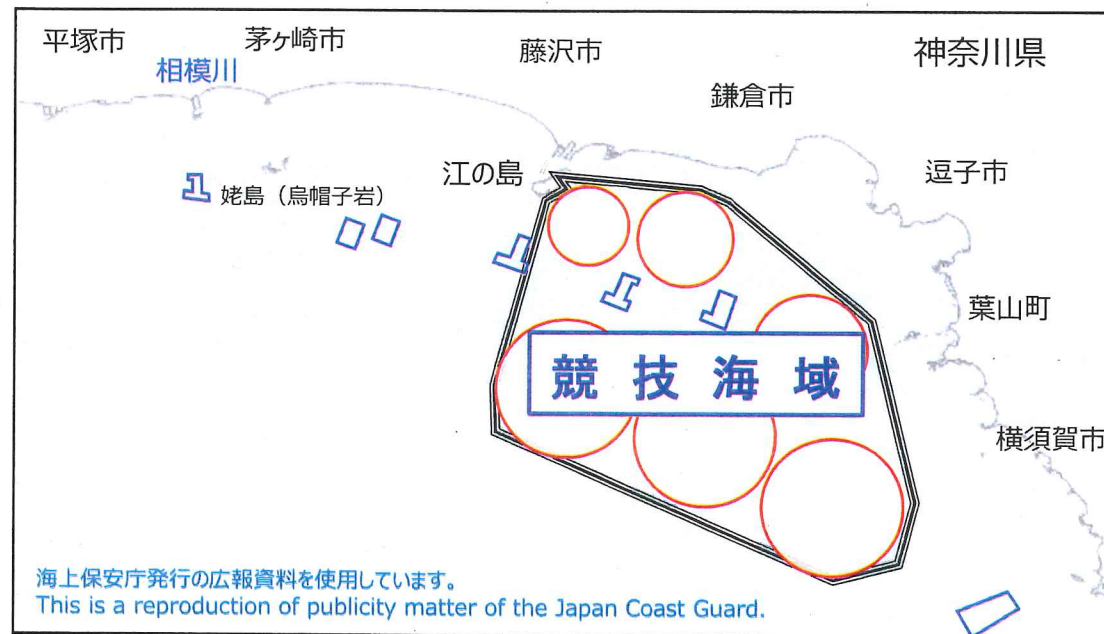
平塚市
相模川
茅ヶ崎市
藤沢市
神奈川県
鎌倉市
江の島
逗子市
姥島（烏帽子岩）
葉山町
競技海域
横須賀市

海上保安庁発行の広報資料を使用しています。
This is a reproduction of publicity matter of the Japan Coast Guard.